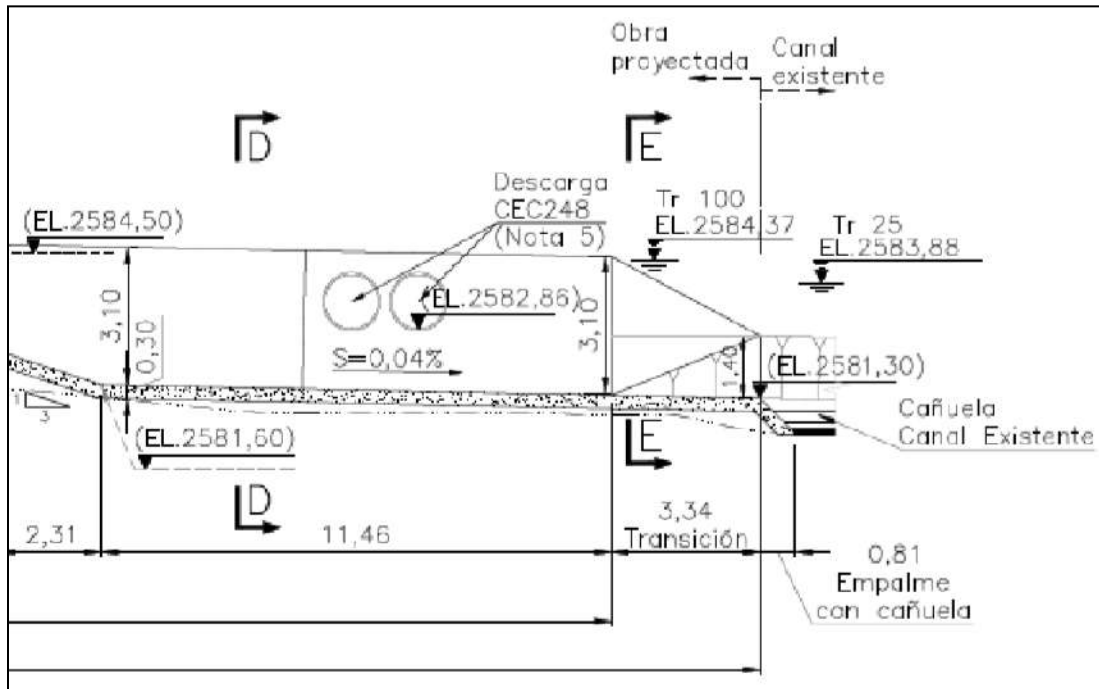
Obra proyectada

Canal existente

D

E

Descarga
CEC248
(Nota 5)

Tr 100
EL.2584,37

Tr 25
EL.2583,88

(EL.2584,50)

3,10

0,30

(EL.2582,86)

3,10

S=0,04%

1,40

(EL.2581,30)

1
3

(EL.2581,60)

Cañuela
Canal Existente

E

D

2,31

11,46

3,34
Transición

0,81
Empalme
con cañuela